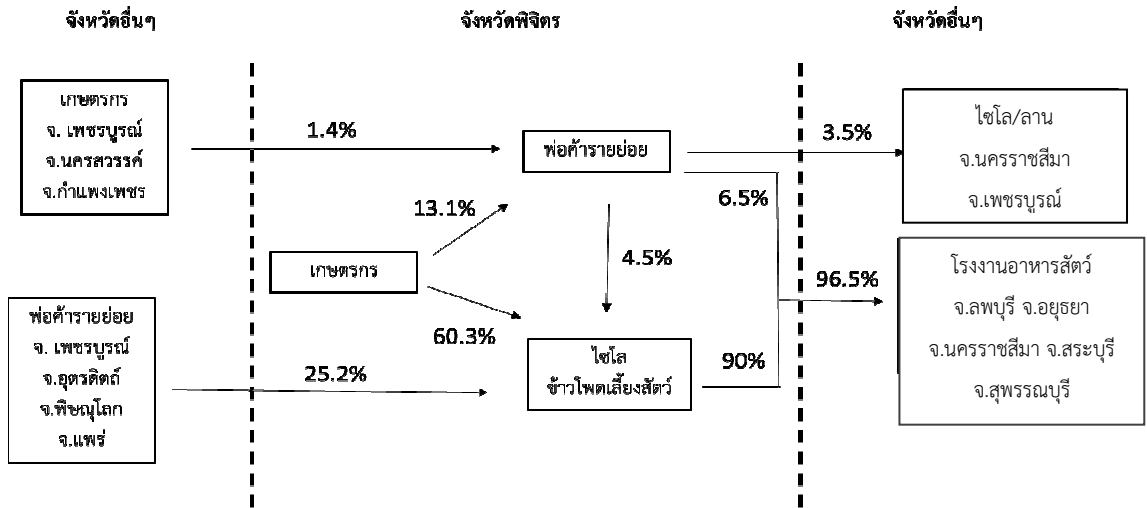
จังหวัดอื่นๆ

จังหวัดพิจิตร

จังหวัดอื่นๆ

เกษตรกร
จ. เพชรบูรณ์
จ.นครสวรรค์
จ.กำแพงเพชร

1.4%

พ่อค้ารายย่อย

3.5%

ไซโล/ลาน
จ.นครราชสีมา
จ.เพชรบูรณ์

13.1%

6.5%

เกษตรกร

4.5%

96.5%

โรงงานอาหารสัตว์
จ.ลพบุรี จ.อยุธยา
จ.นครราชสีมา จ.สระบุรี
จ.สุพรรณบุรี

พ่อค้ารายย่อย
จ. เพชรบูรณ์
จ.อุตรดิตถ์
จ.พิษณุโลก
จ.แพร่

60.3%

25.2%

ไซโล
ข้าวโพดเลี้ยงสัตว์

90%